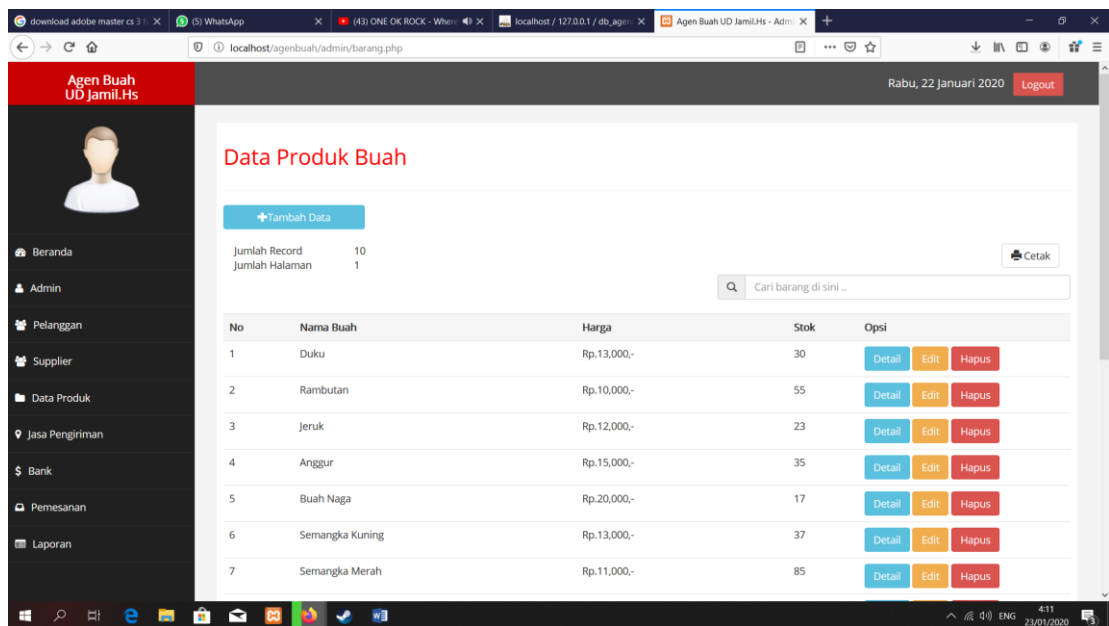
download adobe master cs 3 f ×
(5) WhatsApp ×
(43) ONE OK ROCK - Where ×
localhost / 127.0.0.1 / db_agen ×
Agen Buah UD Jamil.Hs - Adm ×
+

localhost/agenbuah/admin/barang.php

Agen Buah UD Jamil.Hs

Rabu, 22 Januari 2020 Logout

Beranda
Admin
Pelanggan
Supplier
Data Produk
Jasa Pengiriman
$ Bank
Pemesanan
Laporan

Data Produk Buah

+Tambah Data

Jumlah Record 10
Jumlah Halaman 1

Cetak

Cari barang di sini ...

| No | Nama Buah | Harga | Stok | Opsi |
|---|---|---|---|---|
| 1 | Duku | Rp.13,000,- | 30 | Detail Edit Hapus |
| 2 | Rambutan | Rp.10,000,- | 55 | Detail Edit Hapus |
| 3 | Jeruk | Rp.12,000,- | 23 | Detail Edit Hapus |
| 4 | Anggur | Rp.15,000,- | 35 | Detail Edit Hapus |
| 5 | Buah Naga | Rp.20,000,- | 17 | Detail Edit Hapus |
| 6 | Semangka Kuning | Rp.13,000,- | 37 | Detail Edit Hapus |
| 7 | Semangka Merah | Rp.11,000,- | 85 | Detail Edit Hapus |

ENG 4:11 23/01/2020